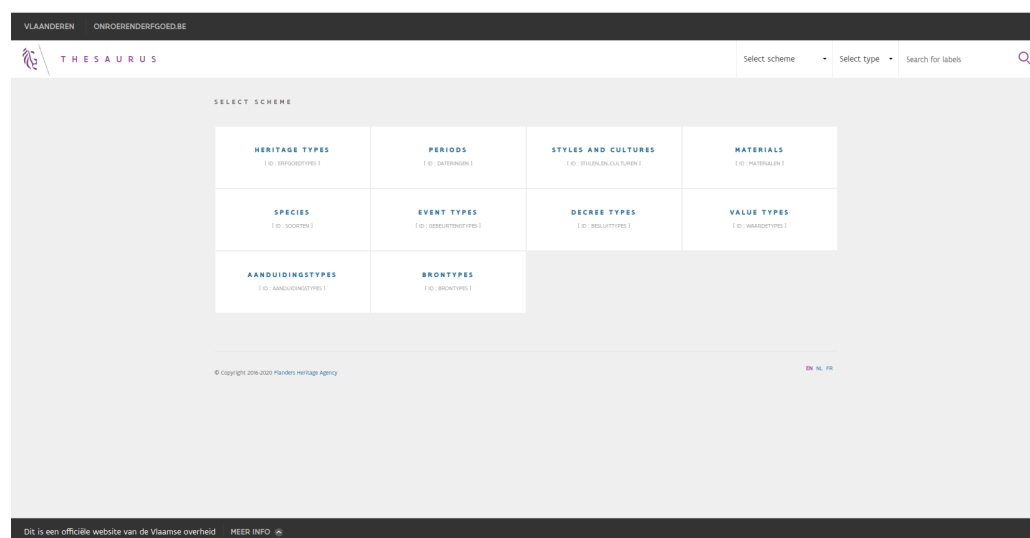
VLAANDEREN ONROERENDERFGOED.BE

THESAURUS

Select scheme
Select type
Search for labels

SELECT SCHEME

| HERITAGE TYPES<br>[ ID : ERFGOEDTYPES ] | PERIODS<br>[ ID : DATERINGEN ] | STYLES AND CULTURES<br>[ ID : STIJLEN_EN_CULTUREN ] | MATERIALS<br>[ ID : MATERIALEN ] |
|---|---|---|---|
| SPECIES<br>[ ID : SOORTEN ] | EVENT TYPES<br>[ ID : GEBEURTENISTYPES ] | DECREE TYPES<br>[ ID : BESLUITTYPES ] | VALUE TYPES<br>[ ID : WAARDETYPES ] |
| AANDUIDINGSTYPES<br>[ ID : AANDUIDINGSTYPES ] | BRONTYPES<br>[ ID : BRONTYPES ] | | |

© Copyright 2016-2020 Flanders Heritage Agency

EN NL FR

Dit is een officiële website van de Vlaamse overheid MEER INFO